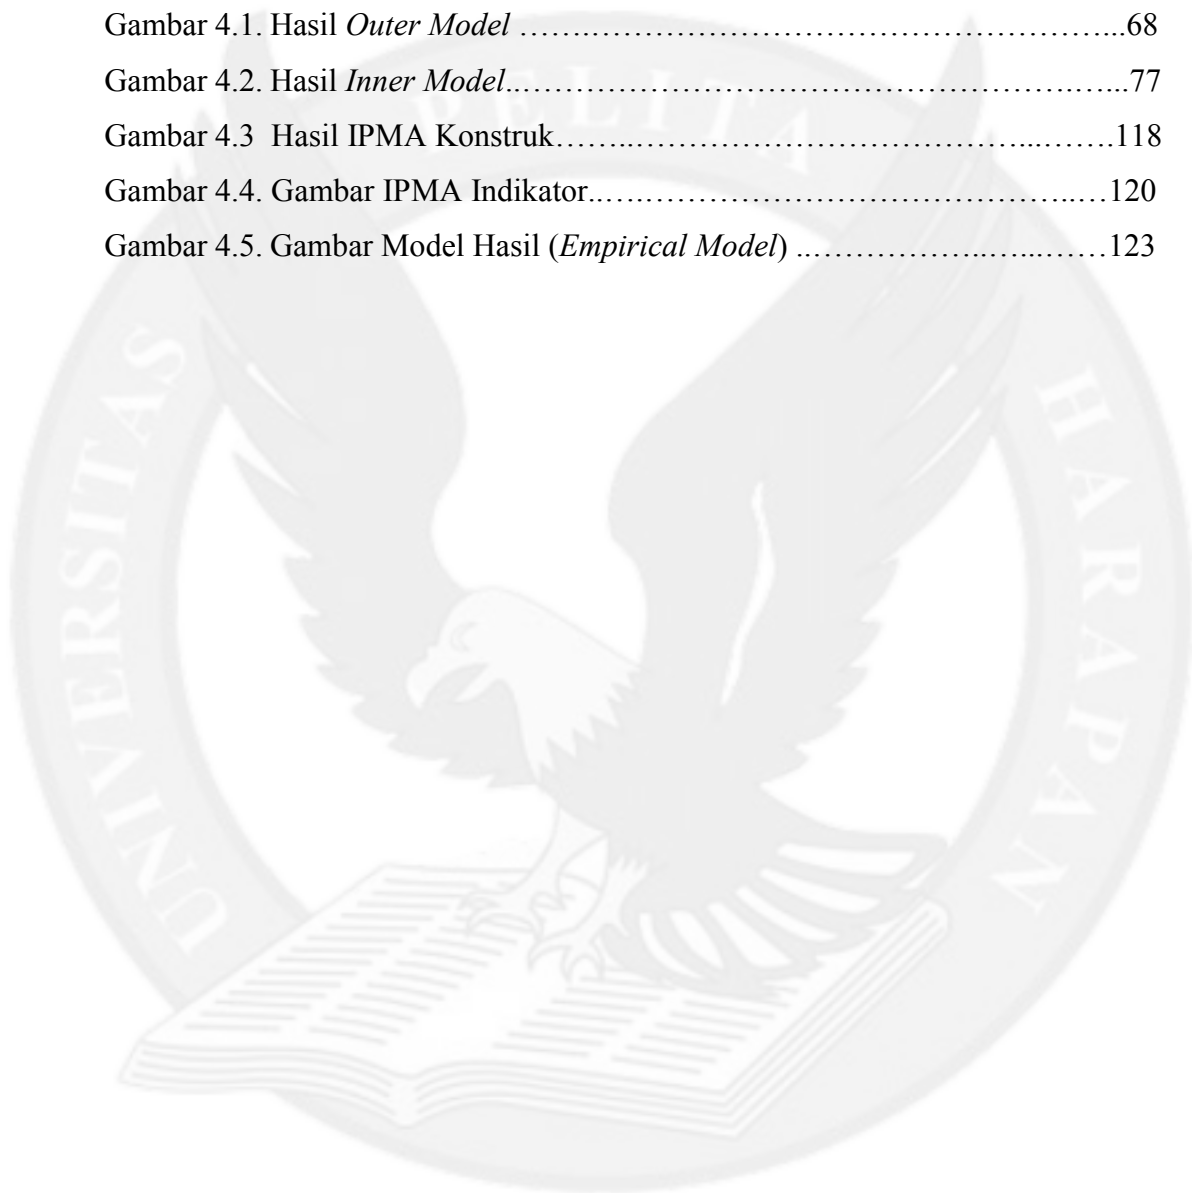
Gambar 4.1. Hasil *Outer Model* ……..…………………………………………...68

Gambar 4.2. Hasil *Inner Model*..…………………………………………….…...77

Gambar 4.3 Hasil IPMA Konstruk……..………………………………...…….118

Gambar 4.4. Gambar IPMA Indikator..…..…………………………………..…120

Gambar 4.5. Gambar Model Hasil (*Empirical Model*) ..……………..…...……123

UNIVERSITAS PELITA HARAPAN